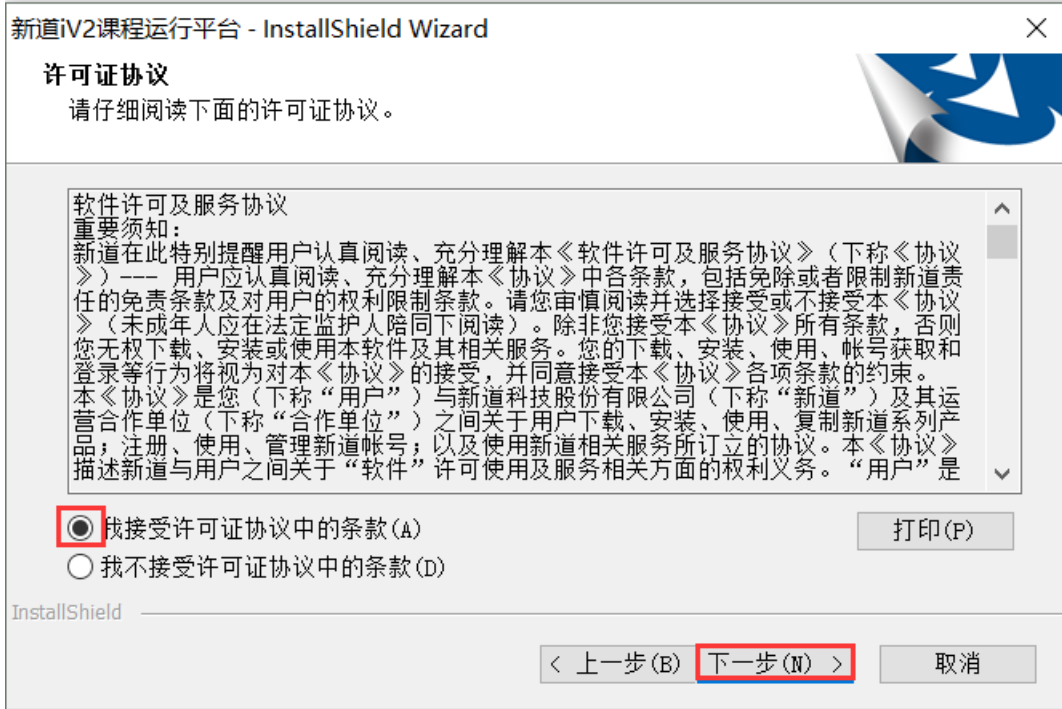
新道iV2课程运行平台 - InstallShield Wizard

许可证协议
请仔细阅读下面的许可证协议。

软件许可及服务协议
重要须知:
新道在此特别提醒用户认真阅读、充分理解本《软件许可及服务协议》(下称《协议》)--- 用户应认真阅读、充分理解本《协议》中各条款,包括免除或者限制新道责任的免责条款及对用户的权利限制条款。请您审慎阅读并选择接受或不接受本《协议》(未成年人应在法定监护人陪同下阅读)。除非您接受本《协议》所有条款,否则您无权下载、安装或使用本软件及其相关服务。您的下载、安装、使用、帐号获取和登录等行为将视为对本《协议》的接受,并同意接受本《协议》各项条款的约束。
本《协议》是您(下称“用户”)与新道科技股份有限公司(下称“新道”)及其运营合作单位(下称“合作单位”)之间关于用户下载、安装、使用、复制新道系列产品;注册、使用、管理新道帐号;以及使用新道相关服务所订立的协议。本《协议》描述新道与用户之间关于“软件”许可使用及服务相关方面的权利义务。“用户”是

我接受许可证协议中的条款(A)
我不接受许可证协议中的条款(D)
打印(P)

InstallShield

< 上一步(B)
下一步(N) >
取消